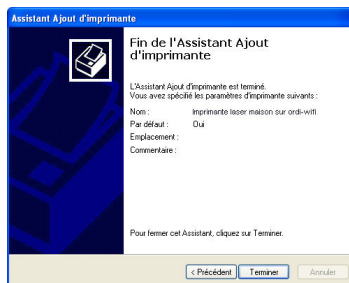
Assistant Ajout d'imprimante

Fin de l'Assistant Ajout d'imprimante

L'Assistant Ajout d'imprimante est terminé.
Vous avez spécifié les paramètres d'imprimante suivants :

Nom : Imprimante laser maison sur ordi-wifi
Par défaut : Oui
Emplacement :
Commentaire :

Pour fermer cet Assistant, cliquez sur Terminer.

< Précédent Terminer Annuler